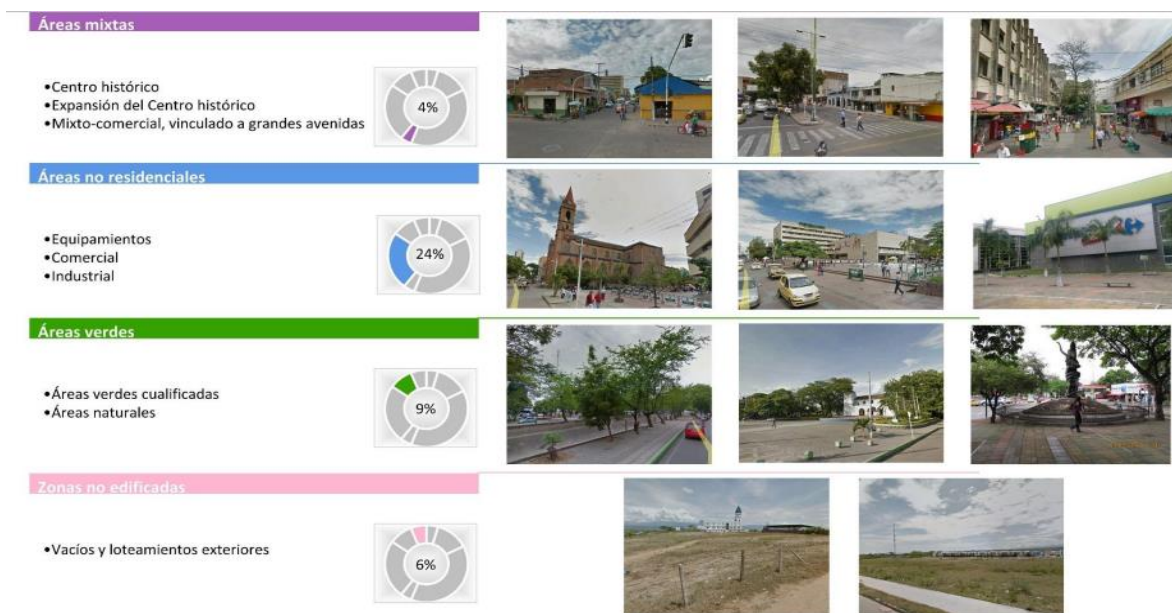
Áreas mixtas

•Centro histórico
•Expansión del Centro histórico
•Mixto-comercial, vinculado a grandes avenidas

4%

Áreas no residenciales

•Equipamientos
•Comercial
•Industrial

24%

Áreas verdes

•Áreas verdes cualificadas
•Áreas naturales

9%

Zonas no edificadas

•Vacíos y loteamientos exteriores

6%